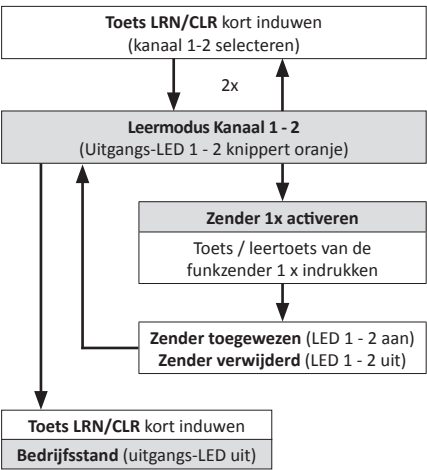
**Toets LRN/CLR** kort induwen
(kanaal 1-2 selecteren)

2x

**Leermodus Kanaal 1 - 2**
(Uitgangs-LED 1 - 2 knippert oranje)

**Zender 1x activeren**

Toets / leertoets van de funkzender 1 x indrukken

**Zender toegewezen** (LED 1 - 2 aan)
**Zender verwijderd** (LED 1 - 2 uit)

**Toets LRN/CLR** kort induwen

**Bedrijfsstand** (uitgangs-LED uit)